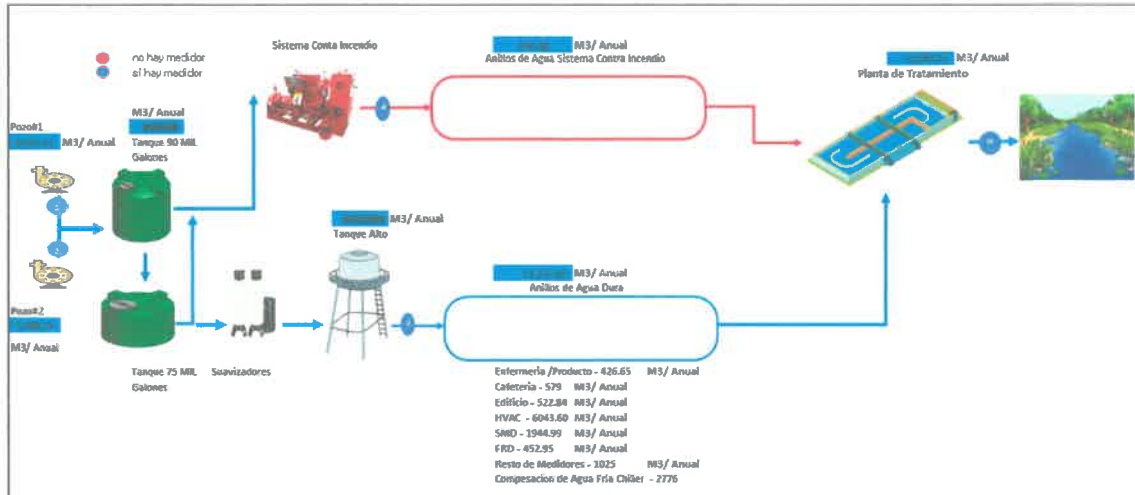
no hay medidor
si hay medidor

Sistema Conta Incendio

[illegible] M3/ Anual
Anillos de Agua Sistema Contra Incendio

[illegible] M3/ Anual
Planta de Tratamiento

Pozo#1
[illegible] M3/ Anual

M3/ Anual
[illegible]
Tanque 90 MIL Galones

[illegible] M3/ Anual
Tanque Alto

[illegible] M3/ Anual
Anillos de Agua Dura

Pozo#2
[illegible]
M3/ Anual

Tanque 75 MIL Galones

Suavizadores

Enfermeria /Producto - 426.65 M3/ Anual
Cafeteria - 579 M3/ Anual
Edificio - 522.84 M3/ Anual
HVAC - 6043.60 M3/ Anual
SMD - 1944.99 M3/ Anual
FRD - 452.95 M3/ Anual
Resto de Medidores - 1025 M3/ Anual
Compesacion de Agua Fria Chiller - 2776